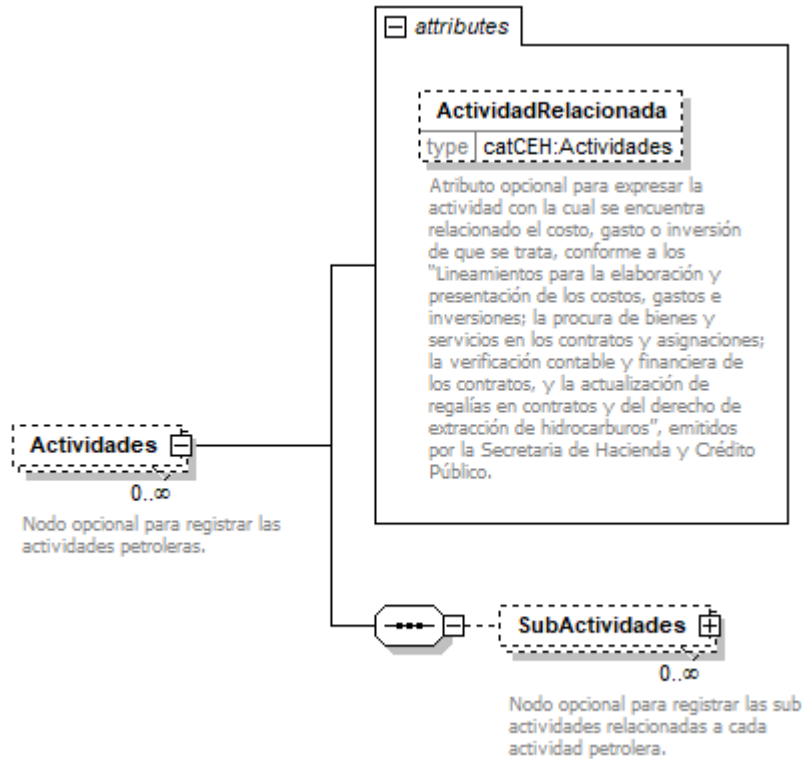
attributes

ActividadRelacionada

type catCEH:Actividades

Atributo opcional para expresar la actividad con la cual se encuentra relacionado el costo, gasto o inversión de que se trata, conforme a los "Lineamientos para la elaboración y presentación de los costos, gastos e inversiones; la procura de bienes y servicios en los contratos y asignaciones; la verificación contable y financiera de los contratos, y la actualización de regalías en contratos y del derecho de extracción de hidrocarburos", emitidos por la Secretaria de Hacienda y Crédito Público.

Actividades

0..∞

Nodo opcional para registrar las actividades petroleras.

SubActividades

0..∞

Nodo opcional para registrar las sub actividades relacionadas a cada actividad petrolera.